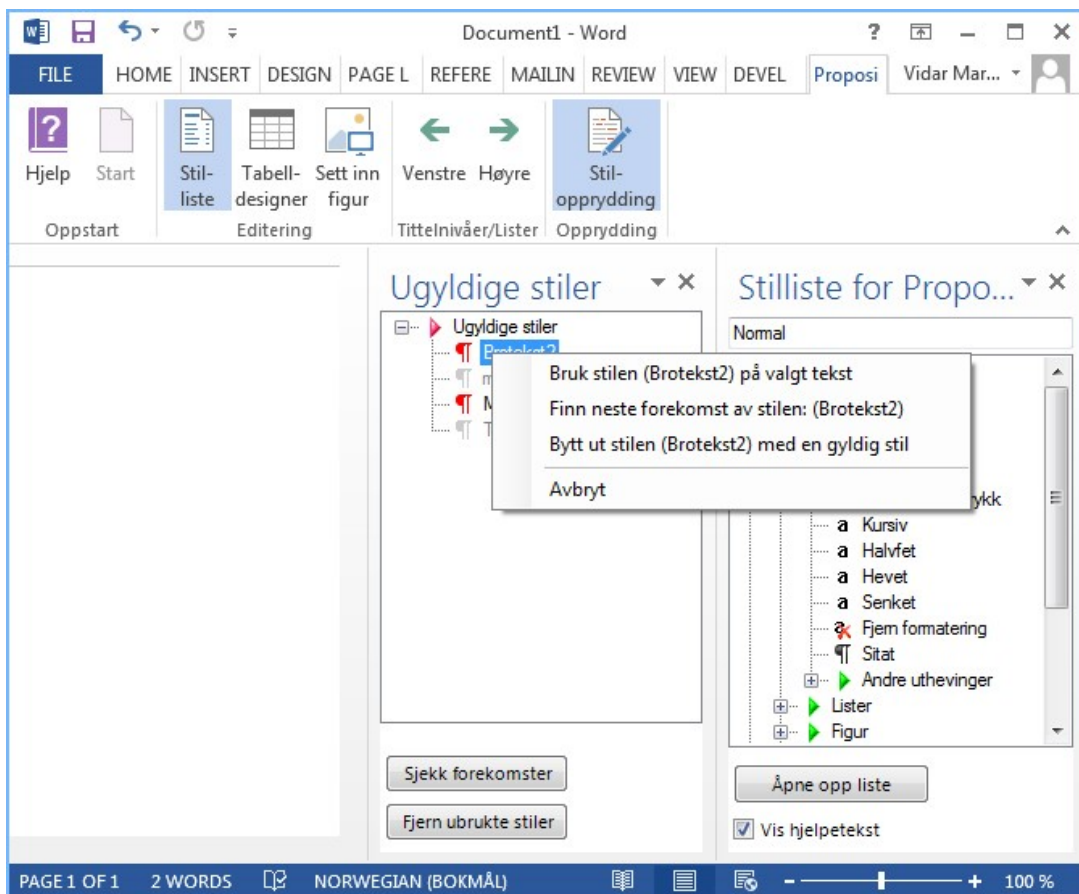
Document1 - Word

? — ☐ ✕

FILE HOME INSERT DESIGN PAGE L REFERE MAILIN REVIEW VIEW DEVEL Proposi Vidar Mar...

Hjelp Start
Oppstart

Stil-liste Tabell-designer Sett inn figur
Editering

Venstre Høyre
Tittelnivåer/Lister

Stil-opprydding
Opprydding

Ugyldige stiler

Ugyldige stiler
Brotekst2
m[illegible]
M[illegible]
T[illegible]

Bruk stilen (Brotekst2) på valgt tekst
Finn neste forekomst av stilen: (Brotekst2)
Bytt ut stilen (Brotekst2) med en gyldig stil
Avbryt

Sjekk forekomster
Fjern ubrukte stiler

Stilliste for Propo...

Normal

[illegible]ykk
a Kursiv
a Halvfet
a Hevet
a Senket
Fjern formatering
Sitat
Andre uthevinger
Lister
Figur

Åpne opp liste
Vis hjelpetekst

PAGE 1 OF 1 2 WORDS NORWEGIAN (BOKMÅL) 100 %